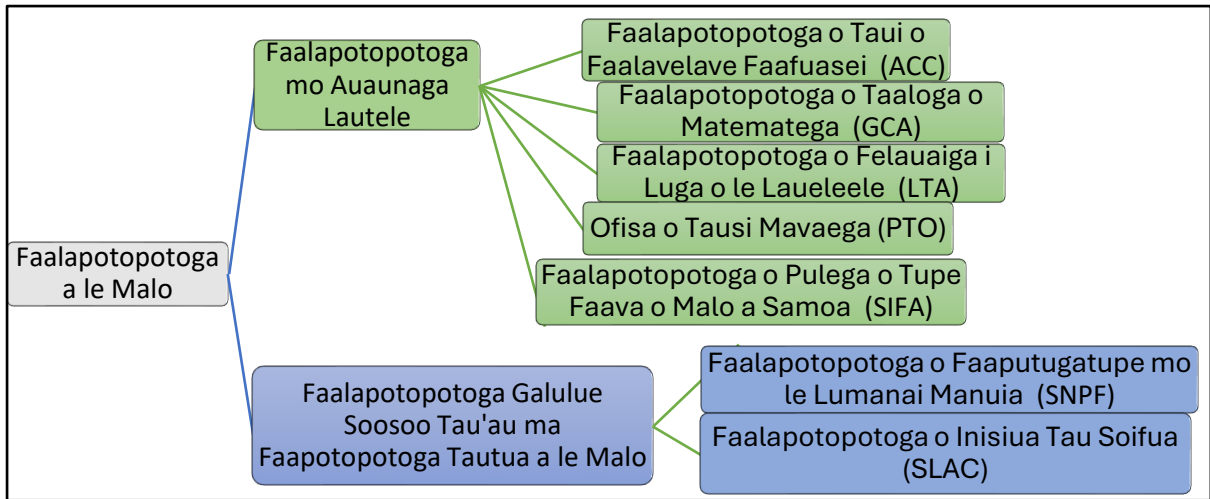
Faalapotopotoga a le Malo

Faalapotopotoga mo Auaunaga Lautele

Faalapotopotoga o Taui o Faalavelave Faafuasei (ACC)

Faalapotopotoga o Taaloga o Matematega (GCA)

Faalapotopotoga o Felauaiga i Luga o le Laueleele (LTA)

Ofisa o Tausi Mavaega (PTO)

Faalapotopotoga o Pulega o Tupe Faava o Malo a Samoa (SIFA)

Faalapotopotoga Galulue Soosoo Tau'au ma Faapotopotoga Tautua a le Malo

Faalapotopotoga o Faaputugatupe mo le Lumanai Manuia (SNPF)

Faalapotopotoga o Inisiua Tau Soifua (SLAC)